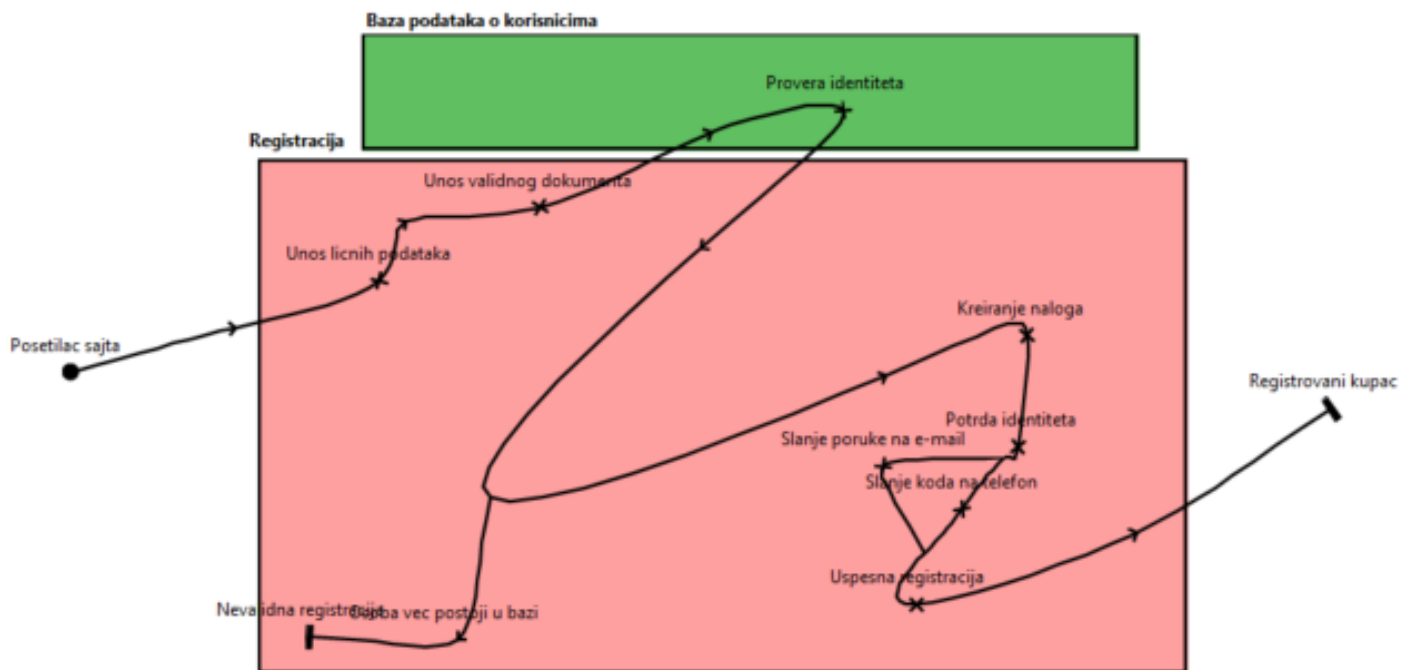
Baza podataka o korisnicima

Provera identiteta

Registracija

Unos validnog dokumenta

Unos licnih podataka

Posetilac sajta

Kreiranje naloga

Registrovani kupac

Potrda identiteta

Slanje poruke na e-mail

Slanje koda na telefon

Uspesna registracija

Nevalidna registracija

Osoba vec postoji u bazi